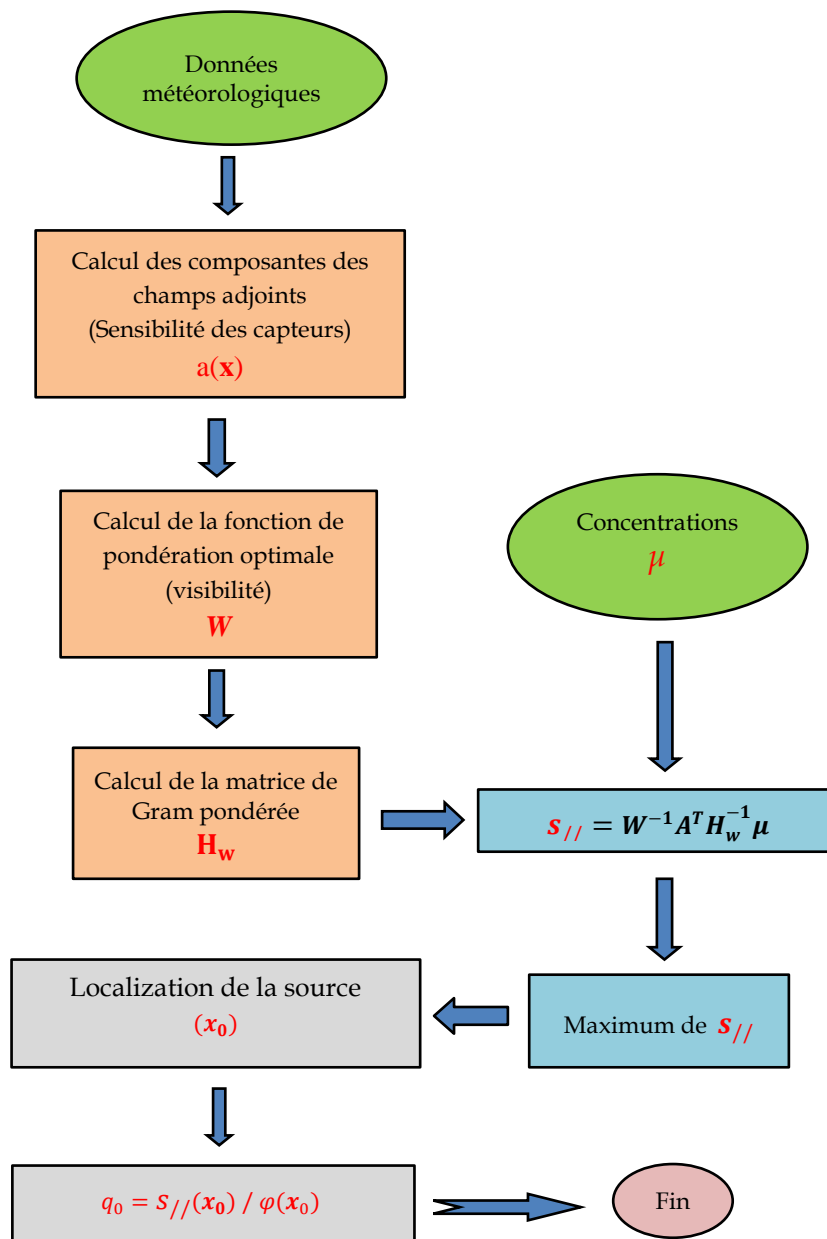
Données météorologiques

Calcul des composantes des champs adjoints
(Sensibilité des capteurs)
a($\mathbf{x}$)

Calcul de la fonction de pondération optimale
(visibilité)
$W$

Concentrations
$\mu$

Calcul de la matrice de Gram pondérée
$\mathbf{H_w}$

$s_{//} = W^{-1} A^T H_w^{-1} \mu$

Localization de la source
$(x_0)$

Maximum de $s_{//}$

$q_0 = s_{//}(x_0) \,/\, \varphi(x_0)$

Fin